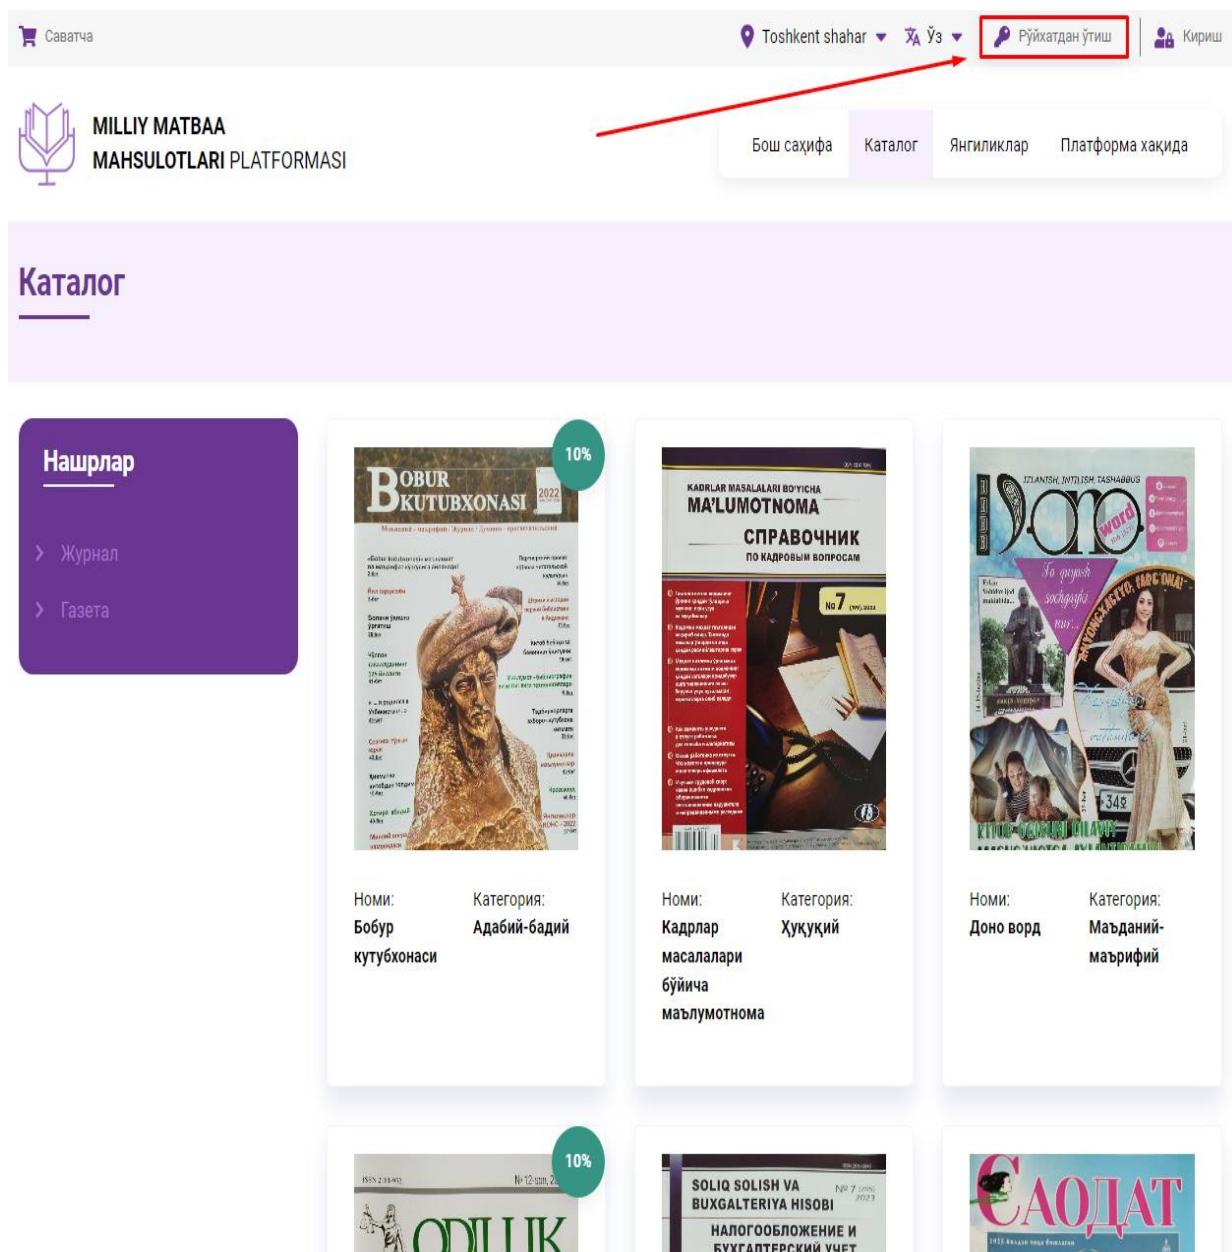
Саватча

Toshkent shahar Ўз Рўйхатдан ўтиш Кириш

MILLIY MATBAA MAHSULOTLARI PLATFORMASI

Бош саҳифа Каталог Янгиликлар Платформа ҳақида

Каталог

Нашрлар

Журнал

Газета

10%

BOBUR KUTUBXONASI 2022

Номи: Бобур кутубхонаси

Категория: Адабий-бадиий

KADRLAR MASALALARI BO'YICHA MA'LUMOTNOMA

СПРАВОЧНИК ПО КАДРОВЫМ ВОПРОСАМ

№ 7

Номи: Кадрлар масалалари бўйича маълумотнома

Категория: Ҳуқуқий

IZLANISH, INTILISH, TASHABBUS

Dono word

Номи: Доно ворд

Категория: Маъданий-маърифий

10%

ODILLIK

SOLIQ SOLISH VA BUXGALTERIYA HISOBI

НАЛОГООБЛОЖЕНИЕ И БУХГАЛТЕРСКИЙ УЧЕТ

№ 7

САОДАТ